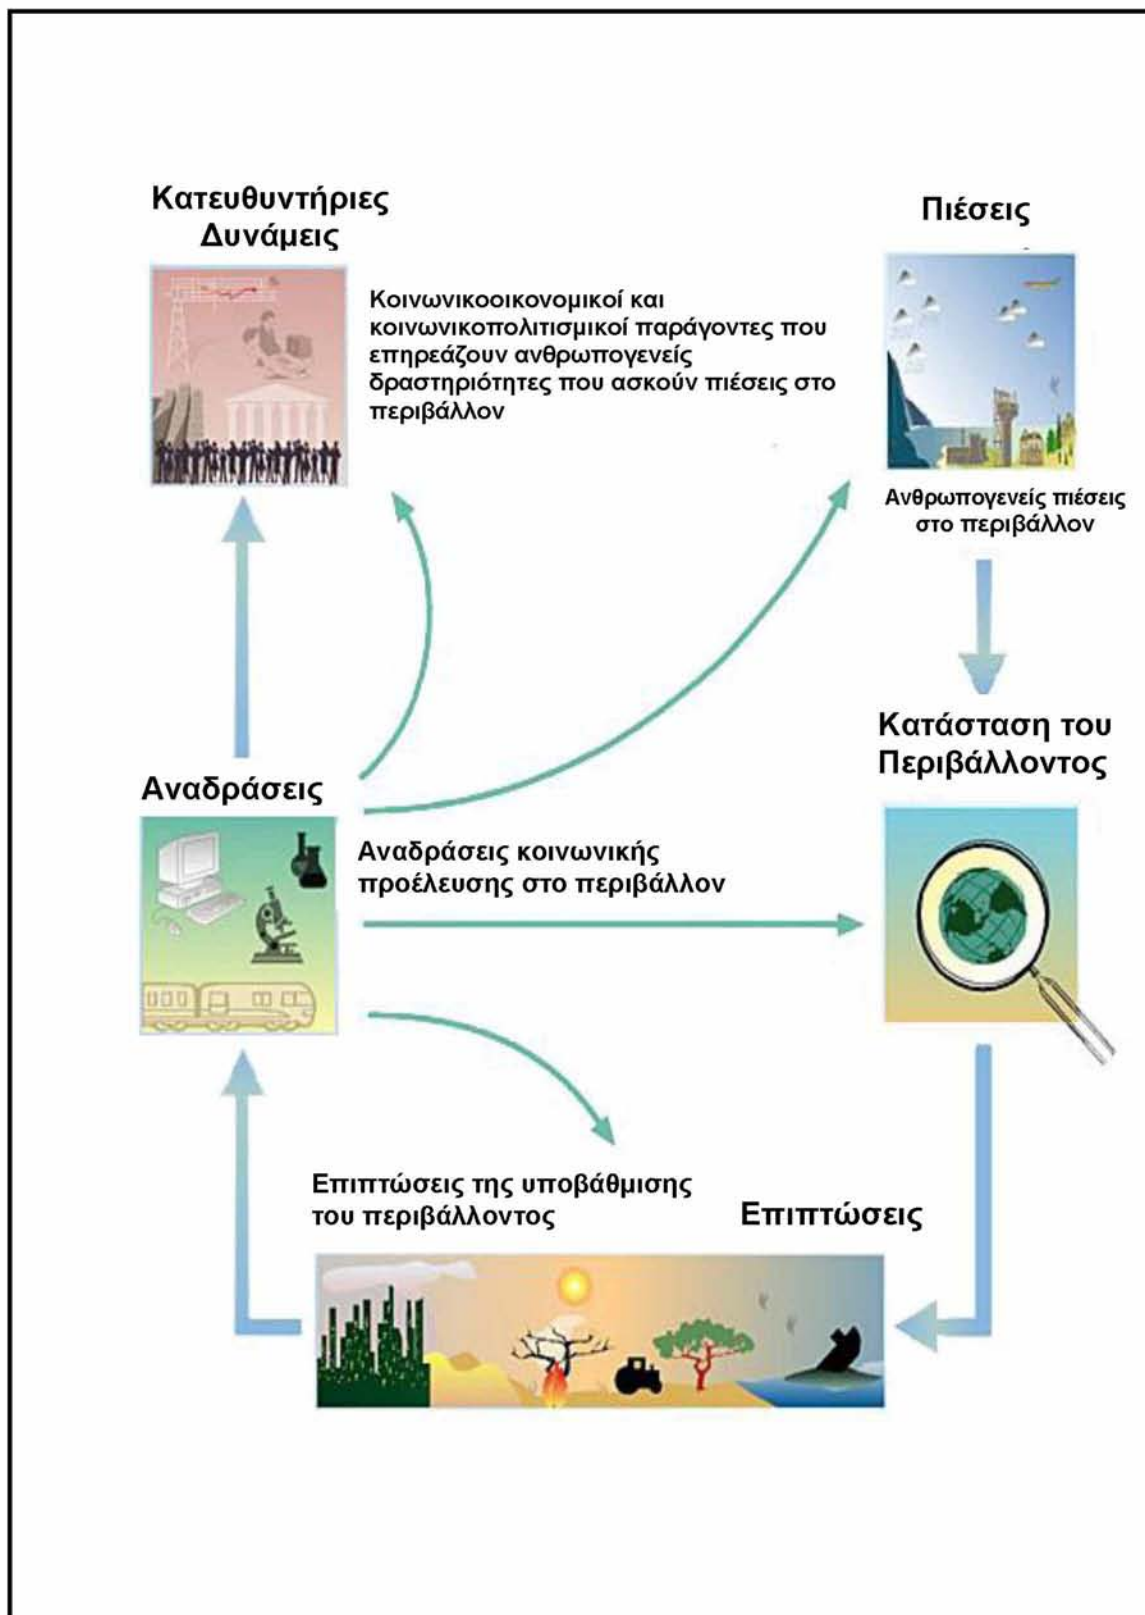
Κατευθυντήριες Δυνάμεις

Κοινωνικοοικονομικοί και κοινωνικοπολιτισμικοί παράγοντες που επηρεάζουν ανθρωπογενείς δραστηριότητες που ασκούν πιέσεις στο περιβάλλον

Πιέσεις

Ανθρωπογενείς πιέσεις στο περιβάλλον

Κατάσταση του Περιβάλλοντος

Αναδράσεις

Αναδράσεις κοινωνικής προέλευσης στο περιβάλλον

Επιπτώσεις της υποβάθμισης του περιβάλλοντος

Επιπτώσεις